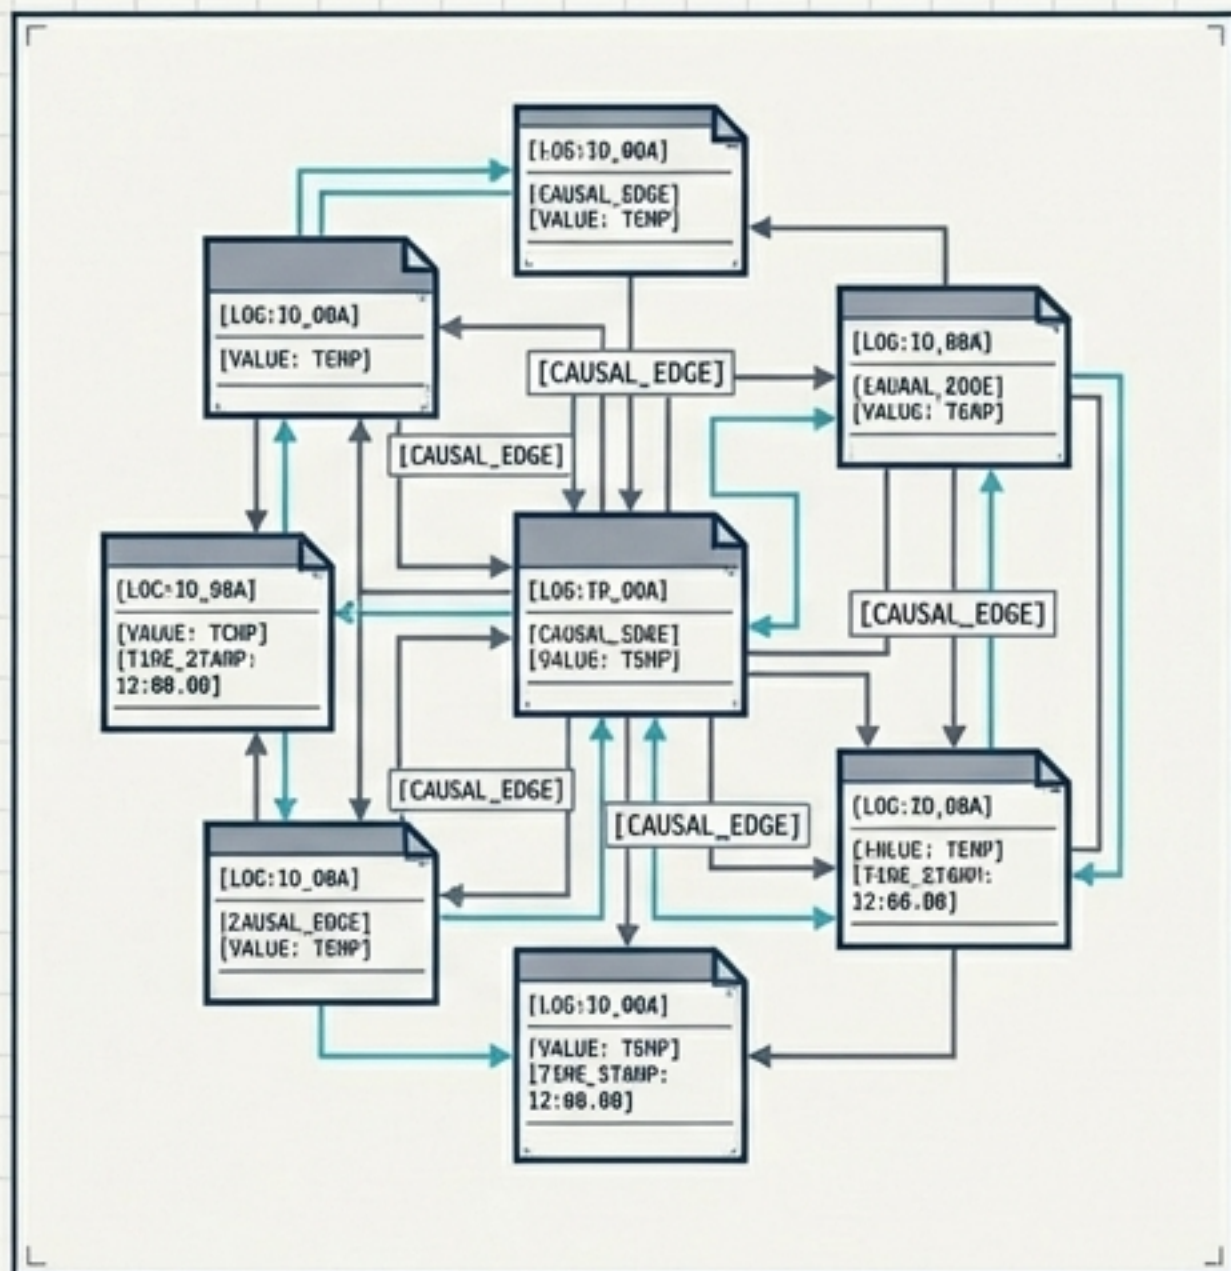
[L0G:I0_00A]

[CAUSAL_EDGE]
[VALUE: TENP]

[LOG:I0_00A]

[VALUE: TENP]

[CAUSAL_EDGE]

[LOG:I0_88A]

[EAUAAL_ZOOE]
[VALUE: TEAP]

[CAUSAL_EDGE]

[LOC:I0_98A]

[VALUE: TCNP]
[TIRE_ZTANP:
12:88.00]

[LOG:TP_00A]

[CAUSAL_SDRE]
[94LUE: TSNP]

[CAUSAL_EDGE]

[CAUSAL_EDGE]

[CAUSAL_EDGE]

[LOC:I0_08A]

[ZAUSAL_EDGE]
[VALUE: TENP]

[LOC:I0_08A]

[HIEUE: TENP]
[TIRE_ST6RU:
12:66.00]

[LOG:I0_004]

[VALUE: TSNP]
[TIRE_STANP:
12:88.00]